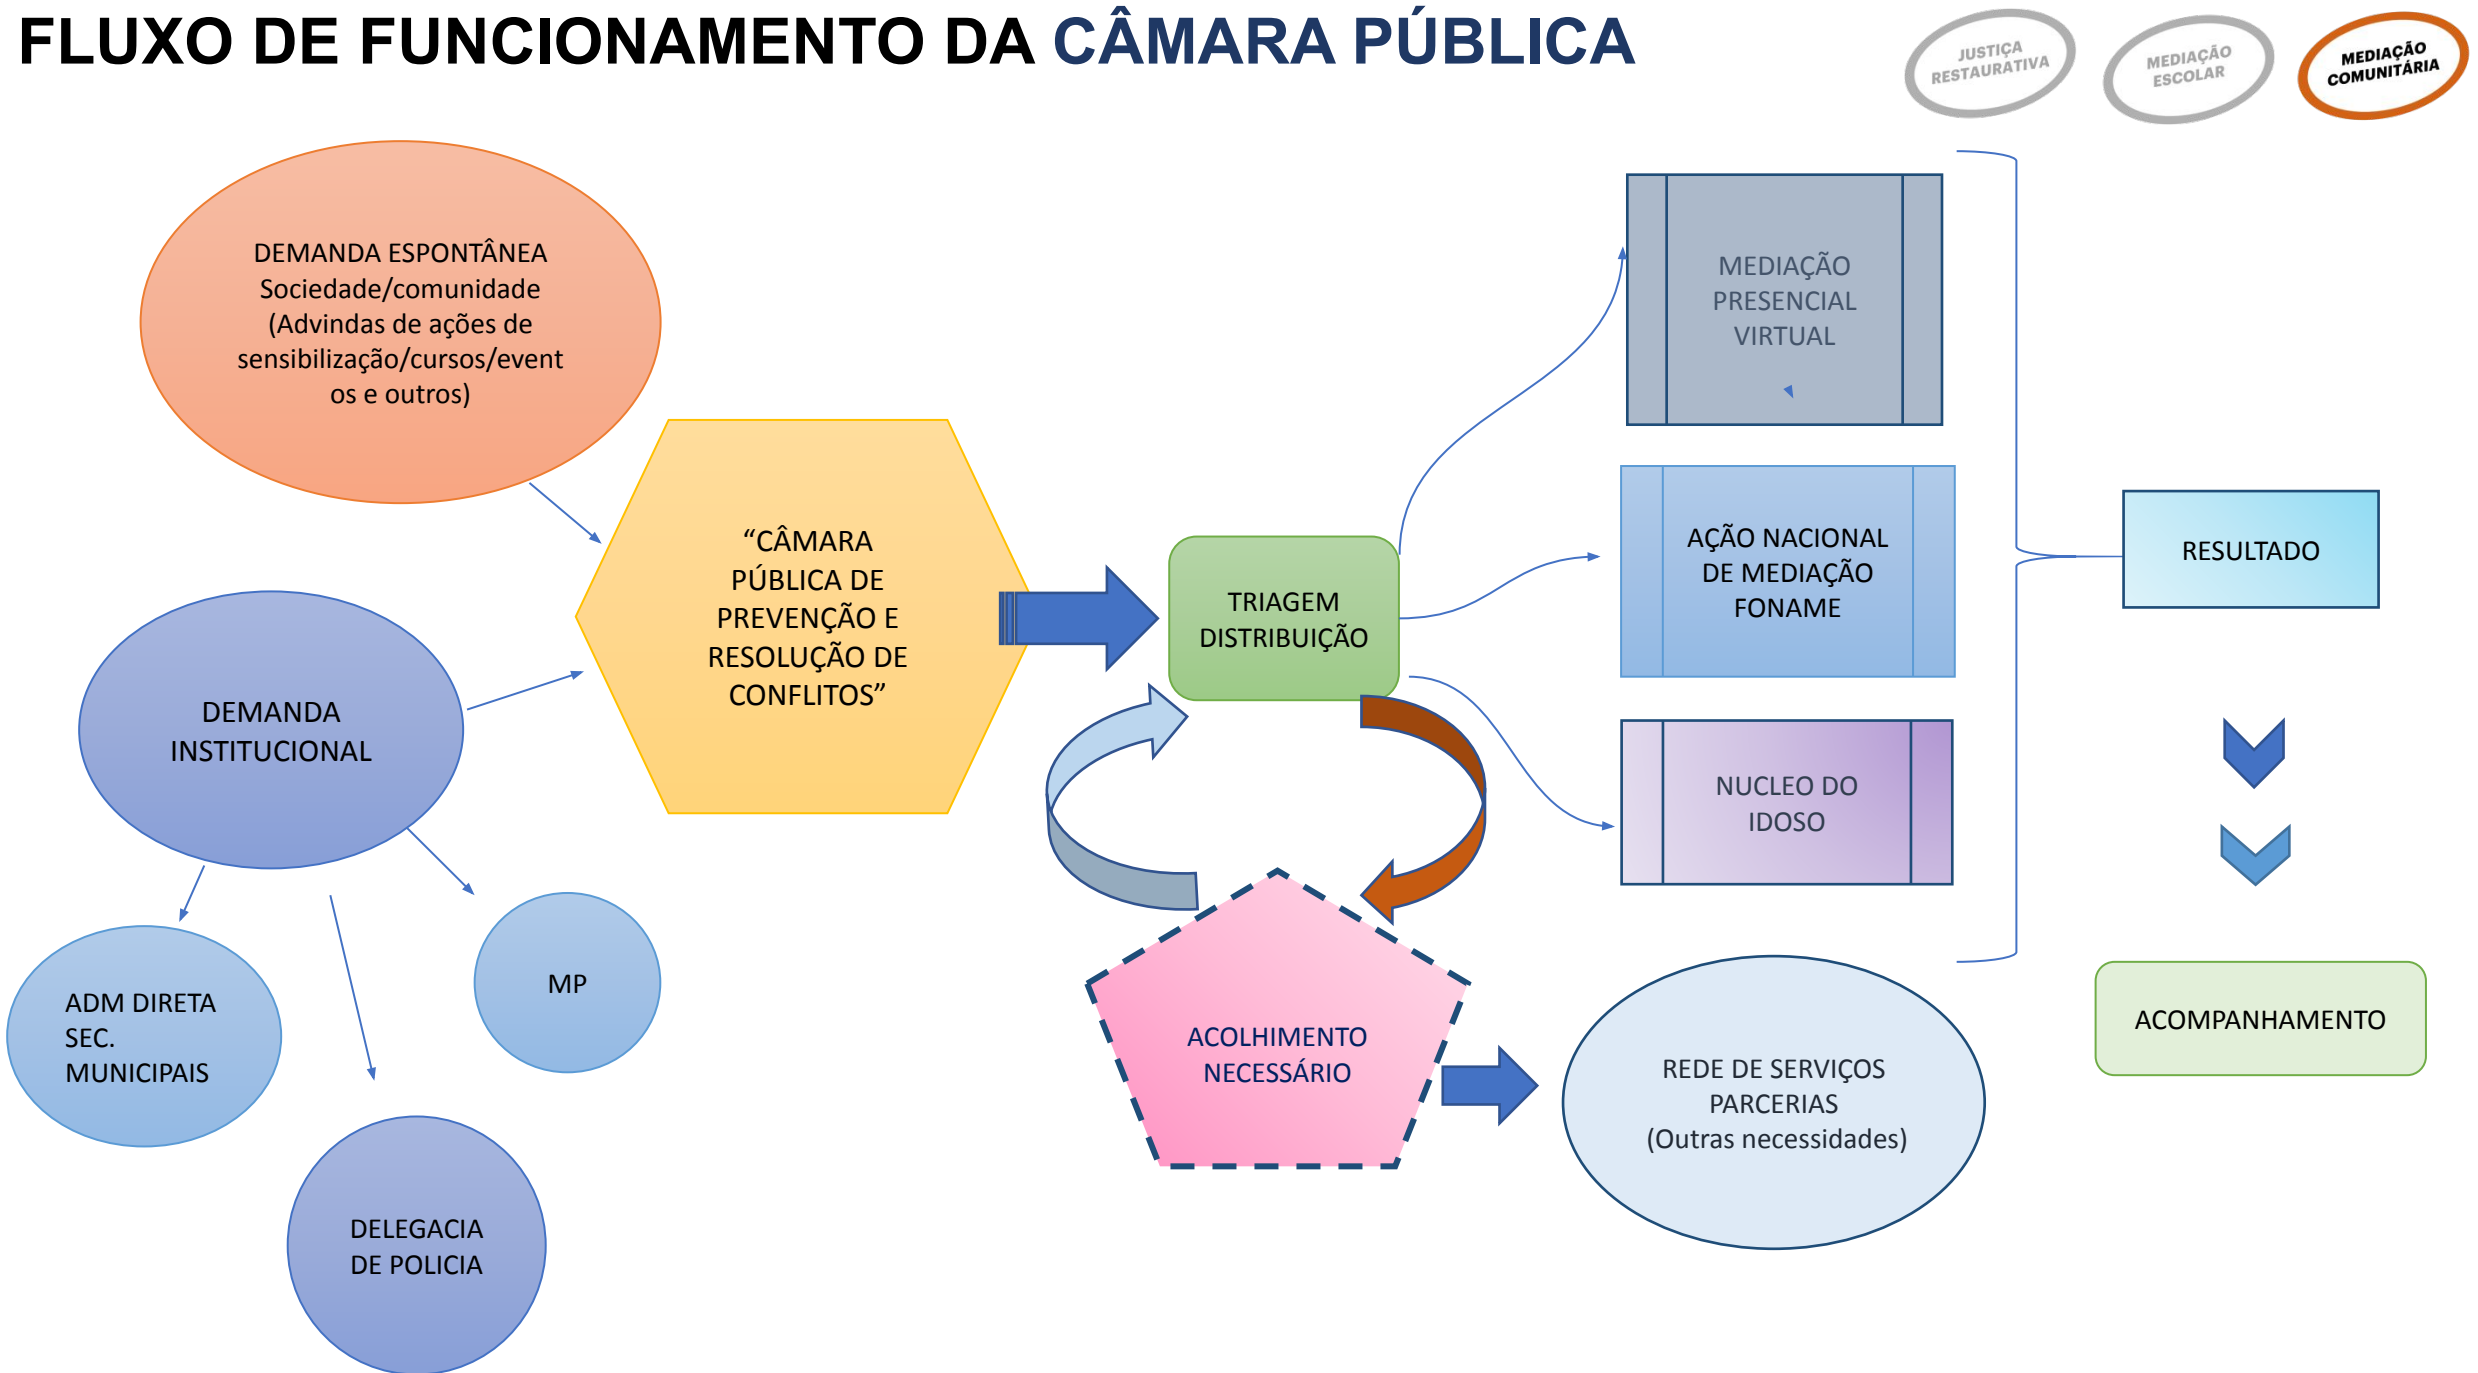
FLUXO DE FUNCIONAMENTO DA CÂMARA PÚBLICA

JUSTIÇA RESTAURATIVA

MEDIAÇÃO ESCOLAR

MEDIAÇÃO COMUNITÁRIA

DEMANDA ESPONTÂNEA
Sociedade/comunidade
(Advindas de ações de sensibilização/cursos/eventos e outros)

"CÂMARA PÚBLICA DE PREVENÇÃO E RESOLUÇÃO DE CONFLITOS"

DEMANDA INSTITUCIONAL

ADM DIRETA
SEC.
MUNICIPAIS

MP

DELEGACIA DE POLICIA

TRIAGEM
DISTRIBUIÇÃO

ACOLHIMENTO NECESSÁRIO

MEDIAÇÃO
PRESENCIAL
VIRTUAL

AÇÃO NACIONAL DE MEDIAÇÃO FONAME

NUCLEO DO IDOSO

RESULTADO

ACOMPANHAMENTO

REDE DE SERVIÇOS PARCERIAS
(Outras necessidades)